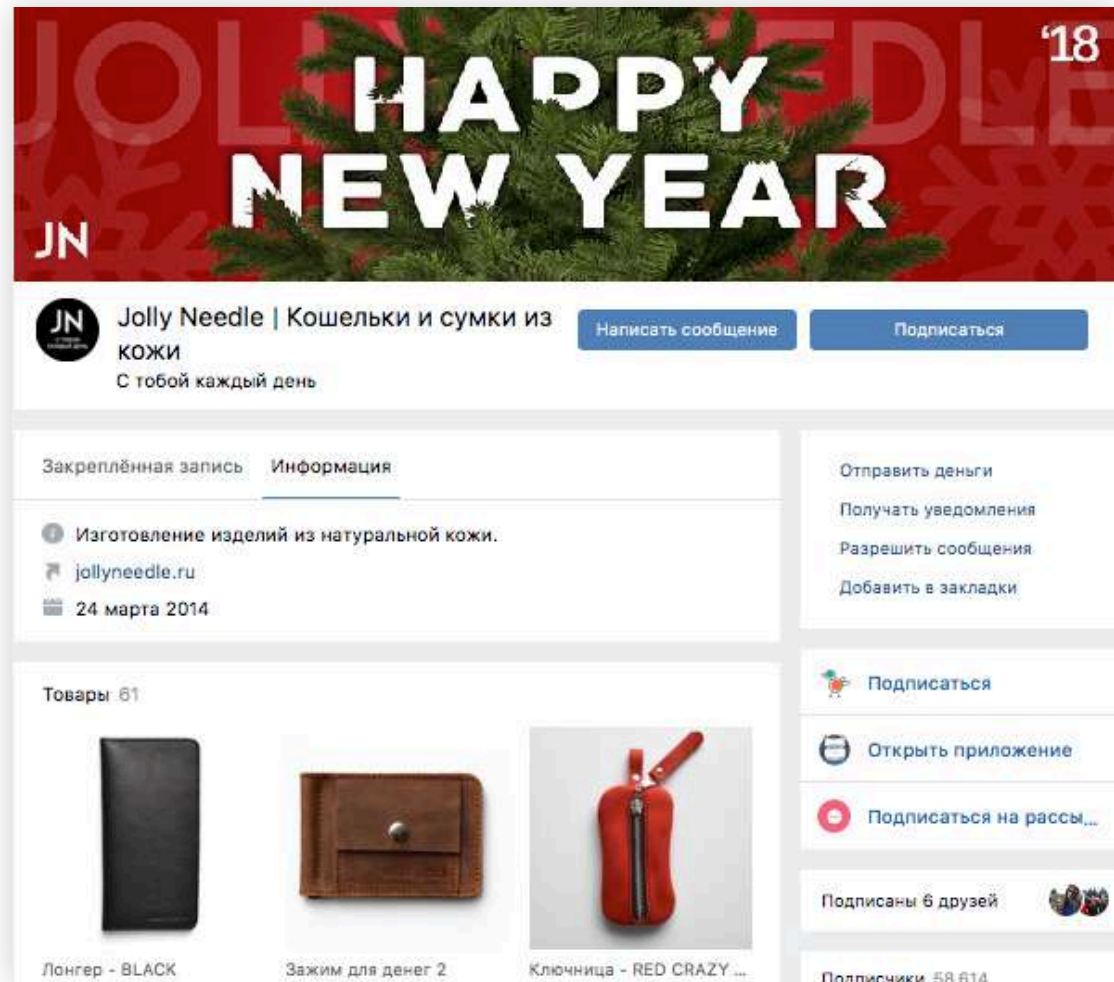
JOLLY NEEDLE

HAPPY NEW YEAR

'18

JN

JN

Jolly Needle | Кошельки и сумки из кожи

С тобой каждый день

Написать сообщение

Подписаться

Закреплённая запись

Информация

Изготовление изделий из натуральной кожи.

jollyneedle.ru

24 марта 2014

Отправить деньги

Получать уведомления

Разрешить сообщения

Добавить в закладки

Товары 61

Подписаться

Открыть приложение

Подписаться на рассы...

Подписаны 6 друзей

Лонгер - BLACK

Зажим для денег 2

Ключница - RED CRAZY ...

Подписчики 58 614